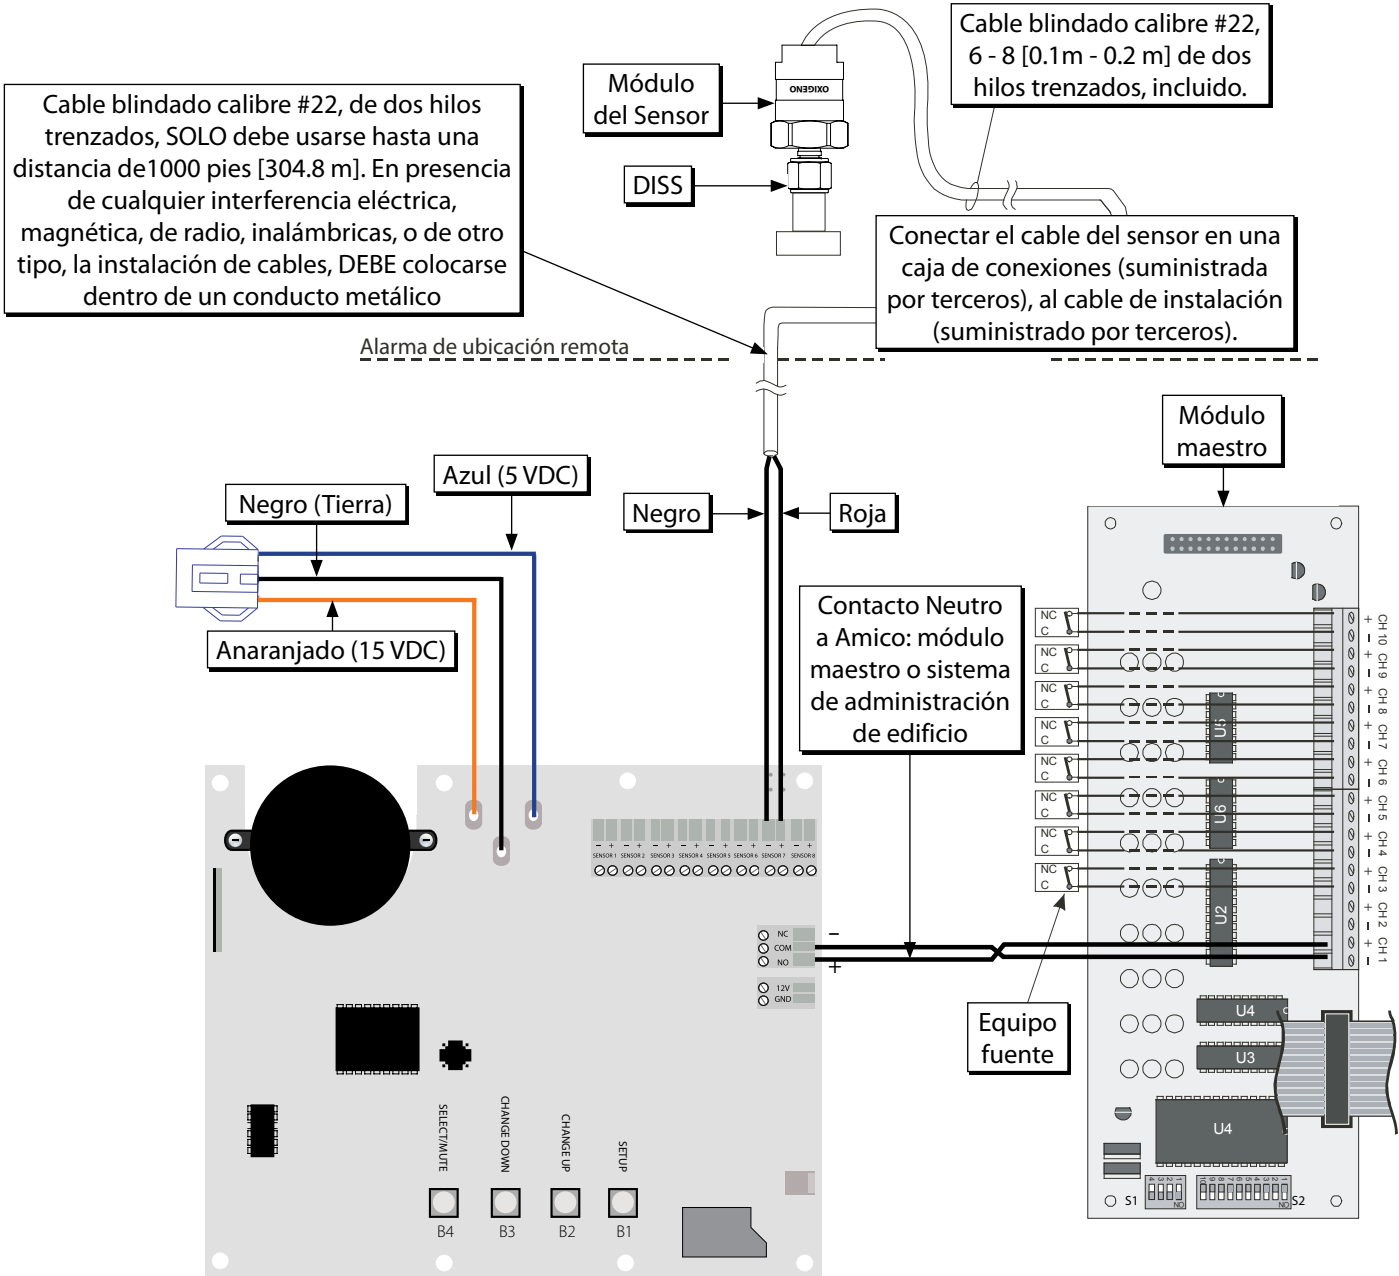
Cable blindado calibre #22, de dos hilos trenzados, SOLO debe usarse hasta una distancia de1000 pies [304.8 m]. En presencia de cualquier interferencia eléctrica, magnética, de radio, inalámbricas, o de otro tipo, la instalación de cables, DEBE colocarse dentro de un conducto metálico

Módulo del Sensor

OXIGENO

DISS

Cable blindado calibre #22, 6 - 8 [0.1m - 0.2 m] de dos hilos trenzados, incluido.

Conectar el cable del sensor en una caja de conexiones (suministrada por terceros), al cable de instalación (suministrado por terceros).

Alarma de ubicación remota

Módulo maestro

Azul (5 VDC)

Negro (Tierra)

Negro

Roja

Anaranjado (15 VDC)

Contacto Neutro a Amico: módulo maestro o sistema de administración de edificio

SENSOR 1 SENSOR 2 SENSOR 3 SENSOR 4 SENSOR 5 SENSOR 6 SENSOR 7 SENSOR 8

NC COM NO

–
+

12V GND

SELECT/MUTE CHANGE DOWN CHANGE UP SETUP

B4 B3 B2 B1

NC C NC C NC C NC C NC C NC C NC C NC C

U5 U6 U2

CH 10 CH 9 CH 8 CH 7 CH 6 CH 5 CH 4 CH 3 CH 2 CH 1

Equipo fuente

U4 U3 U4

S1 S2 ON